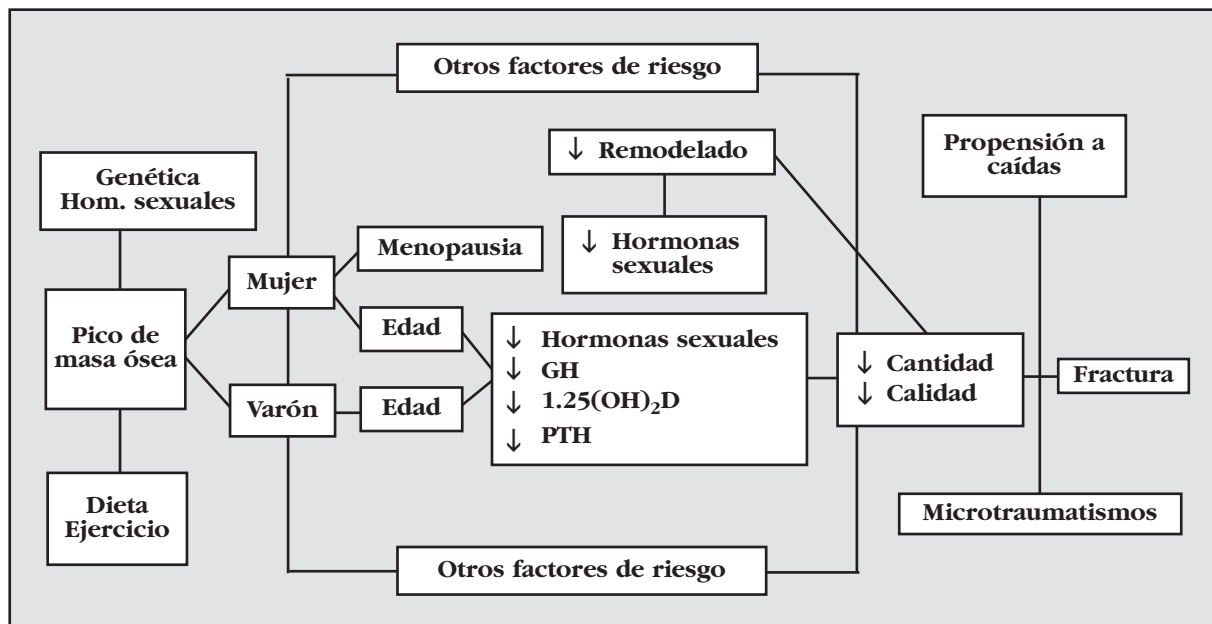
Otros factores de riesgo

↓ Remodelado

Propensión a caídas

Genética
Hom. sexuales

Menopausia

↓ Hormonas sexuales

Mujer

Pico de masa ósea

Edad

↓ Hormonas sexuales
↓ GH
↓ $1.25(OH)_2D$
↓ PTH

↓ Cantidad
↓ Calidad

Fractura

Varón

Edad

Dieta
Ejercicio

Microtraumatismos

Otros factores de riesgo